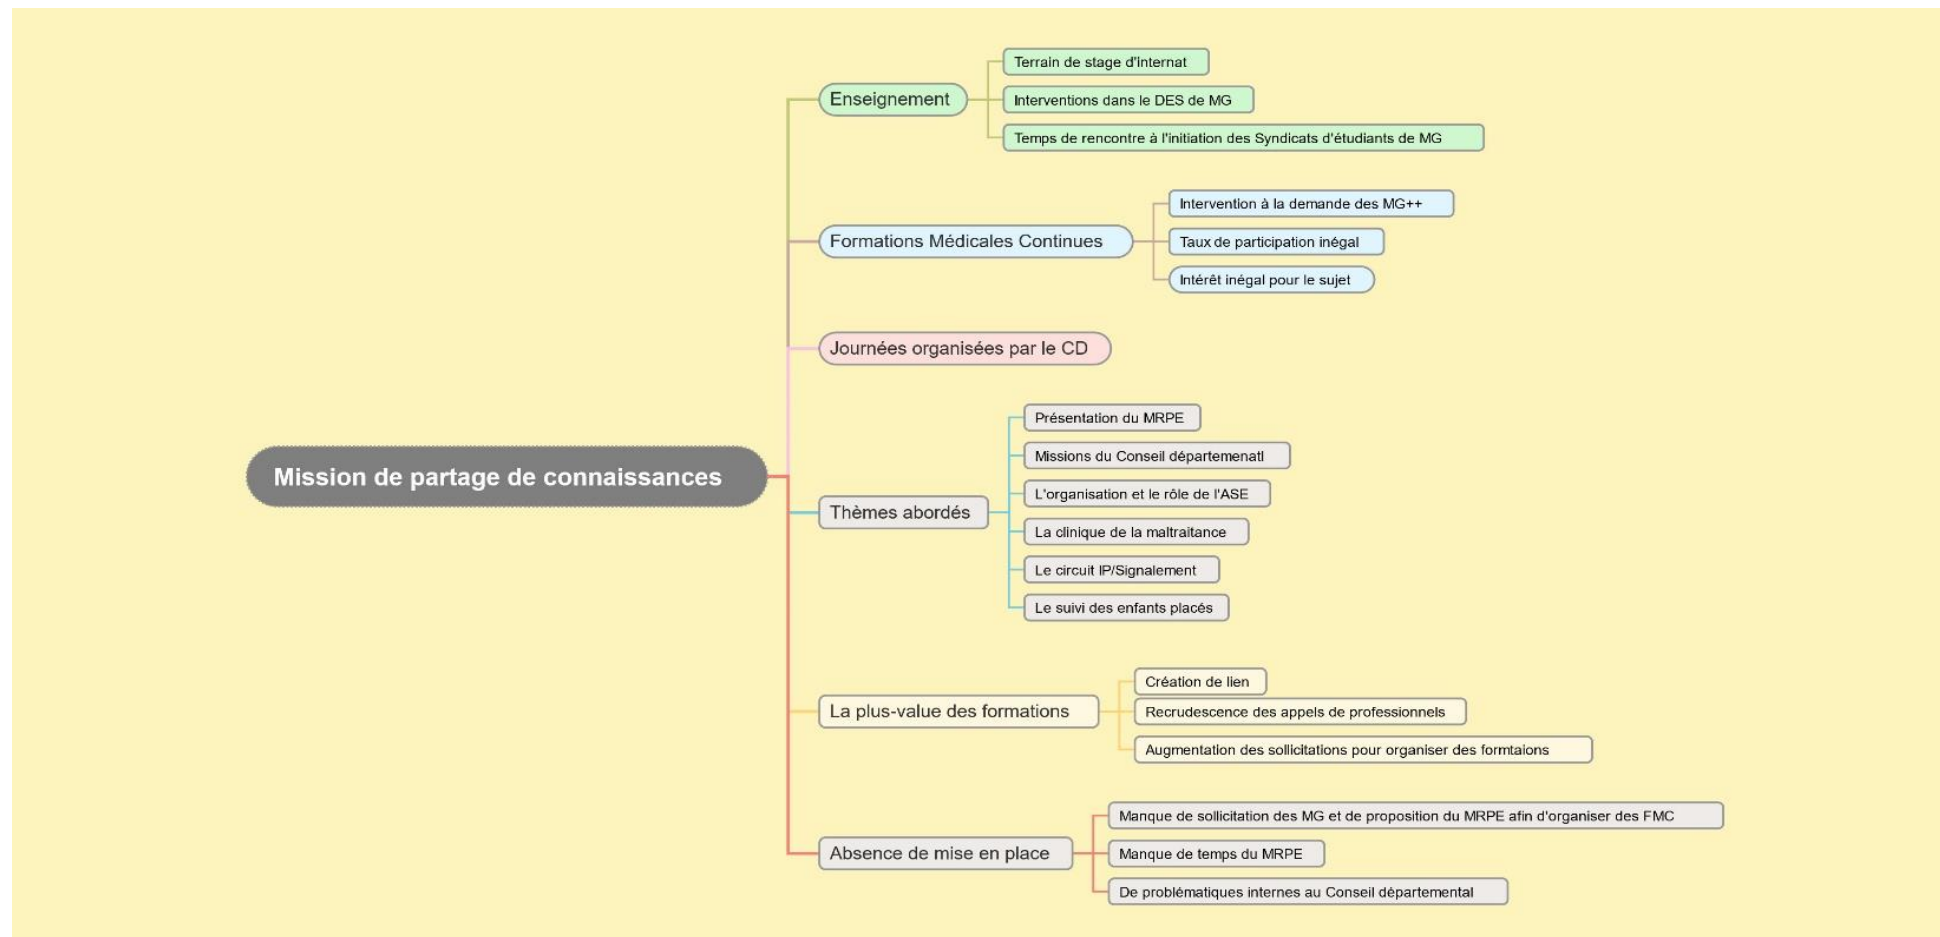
Mission de partage de connaissances

Enseignement
Terrain de stage d'internat
Interventions dans le DES de MG
Temps de rencontre à l'initiation des Syndicats d'étudiants de MG

Formations Médicales Continues
Intervention à la demande des MG++
Taux de participation inégal
Intérêt inégal pour le sujet

Journées organisées par le CD

Thèmes abordés
Présentation du MRPE
Missions du Conseil départemenatl
L'organisation et le rôle de l'ASE
La clinique de la maltraitance
Le circuit IP/Signalement
Le suivi des enfants placés

La plus-value des formations
Création de lien
Recrudescence des appels de professionnels
Augmentation des sollicitations pour organiser des formtaions

Absence de mise en place
Manque de sollicitation des MG et de proposition du MRPE afin d'organiser des FMC
Manque de temps du MRPE
De problématiques internes au Conseil départemental